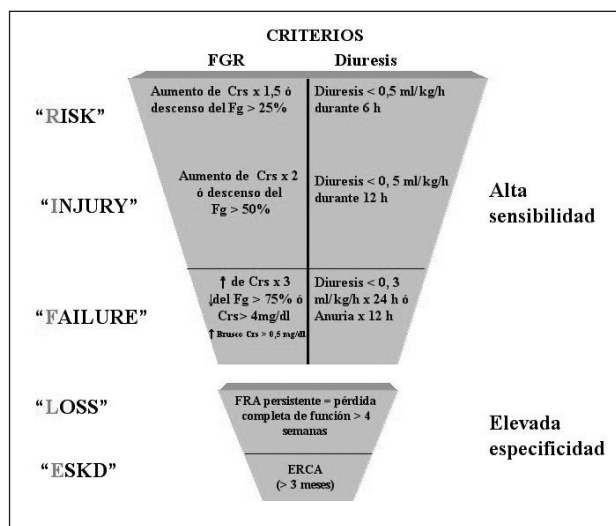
CRITERIOS

FGR

Diuresis

"RISK"

Aumento de Crs x 1,5 ó descenso del Fg > 25%

Diuresis < 0,5 ml/kg/h durante 6 h

"INJURY"

Aumento de Crs x 2 ó descenso del Fg > 50%

Diuresis < 0, 5 ml/kg/h durante 12 h

Alta sensibilidad

"FAILURE"

↑ de Crs x 3 ↓del Fg > 75% ó Crs> 4mg/dl ↑ Brusco Crs > 0,5 mg/dl

Diuresis < 0, 3 ml/kg/h x 24 h ó Anuria x 12 h

"LOSS"

FRA persistente = pérdida completa de función > 4 semanas

Elevada especificidad

"ESKD"

ERCA (> 3 meses)